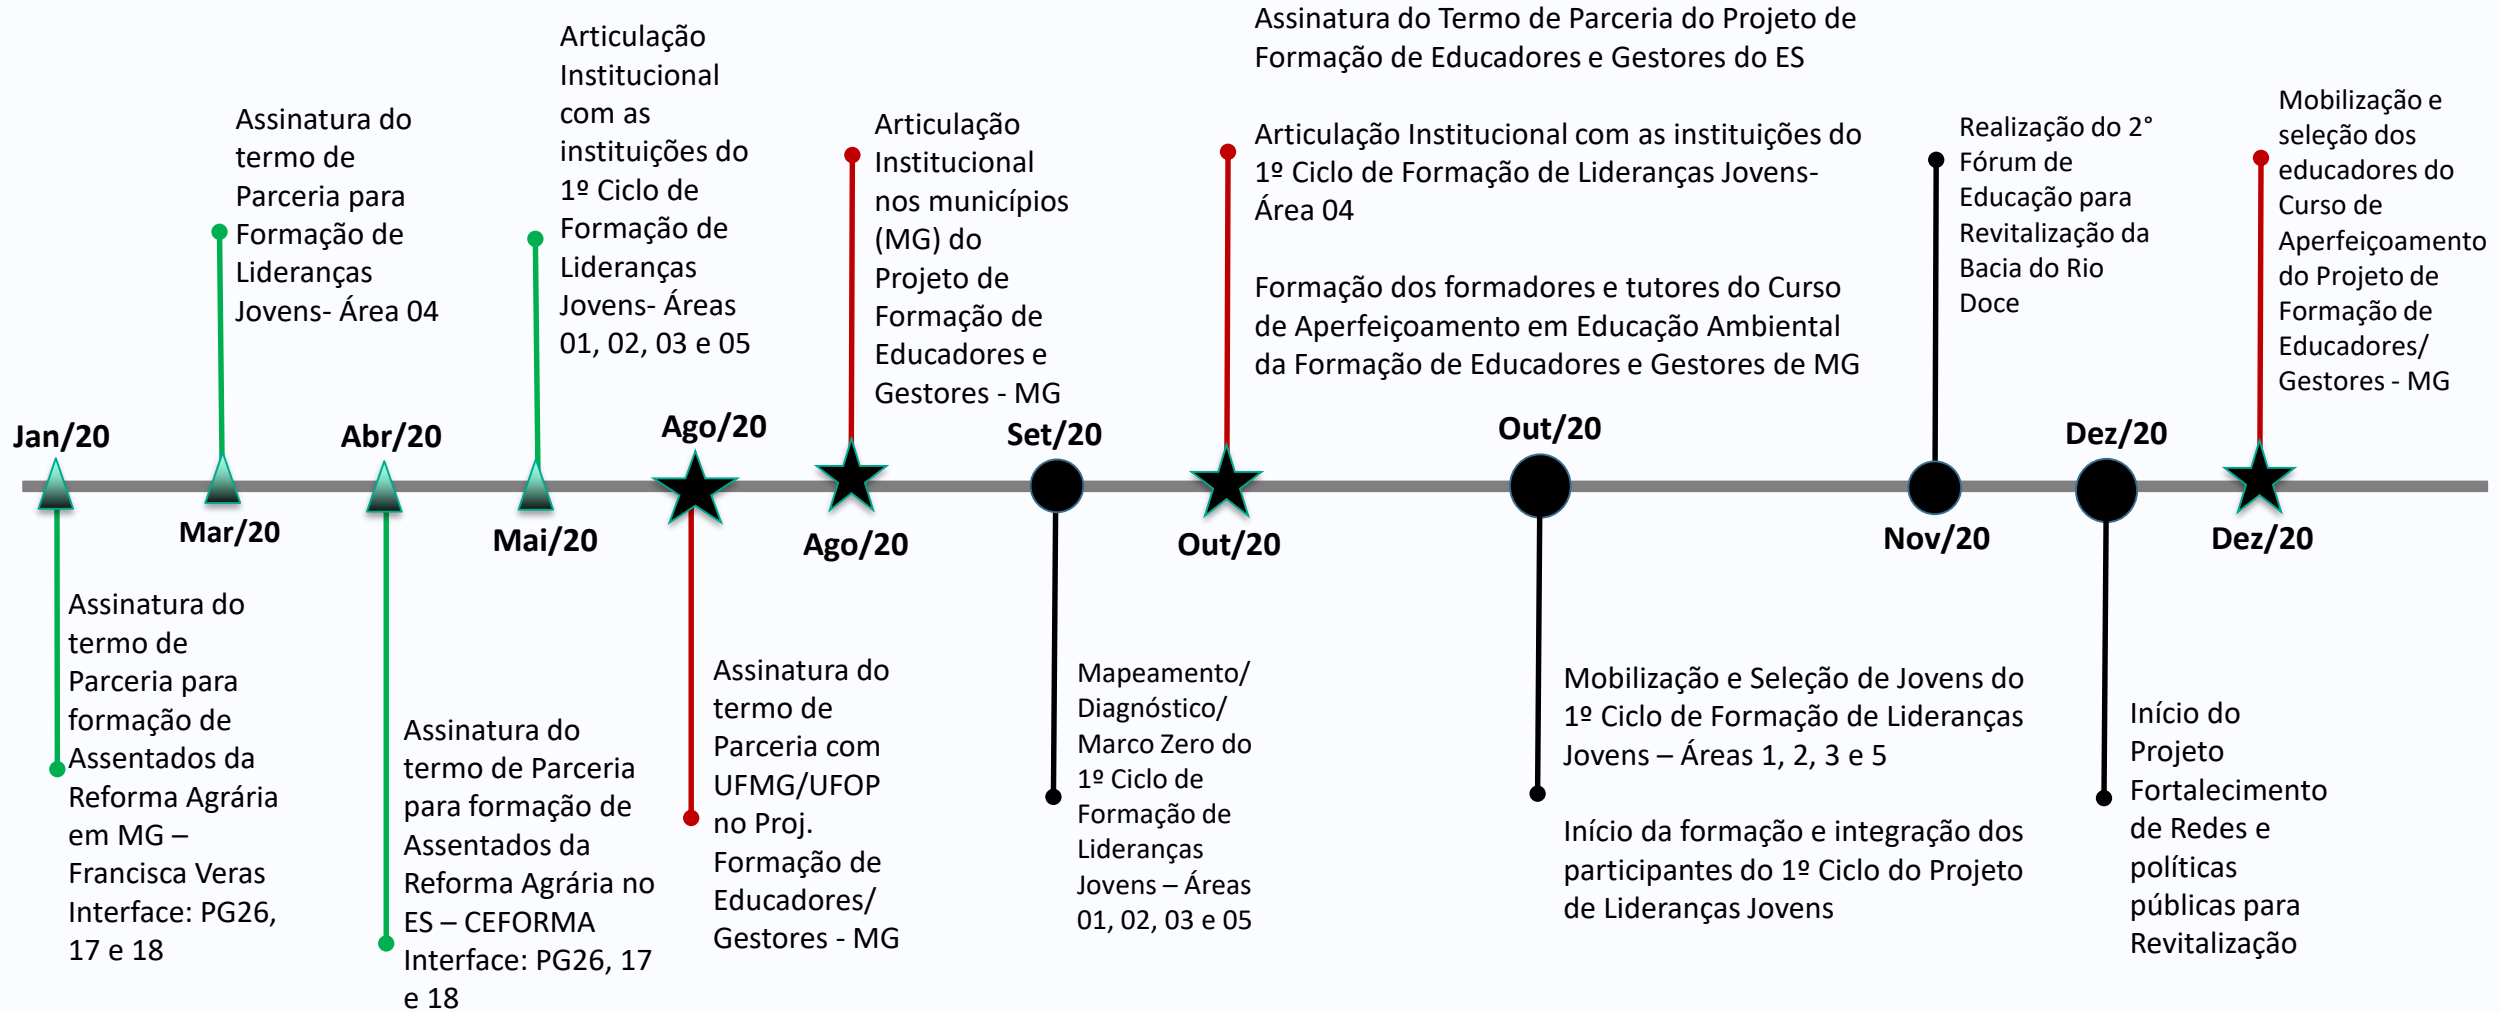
Jan/20

Assinatura do termo de Parceria para formação de Assentados da Reforma Agrária em MG – Francisca Veras Interface: PG26, 17 e 18

Assinatura do termo de Parceria para Formação de Lideranças Jovens- Área 04

Mar/20

Abr/20

Assinatura do termo de Parceria para formação de Assentados da Reforma Agrária no ES – CEFORMA Interface: PG26, 17 e 18

Articulação Institucional com as instituições do 1º Ciclo de Formação de Lideranças Jovens- Áreas 01, 02, 03 e 05

Mai/20

Ago/20

Assinatura do termo de Parceria com UFMG/UFOP no Proj. Formação de Educadores/ Gestores - MG

Articulação Institucional nos municípios (MG) do Projeto de Formação de Educadores e Gestores - MG

Ago/20

Set/20

Mapeamento/ Diagnóstico/ Marco Zero do 1º Ciclo de Formação de Lideranças Jovens – Áreas 01, 02, 03 e 05

Assinatura do Termo de Parceria do Projeto de Formação de Educadores e Gestores do ES

Articulação Institucional com as instituições do 1º Ciclo de Formação de Lideranças Jovens- Área 04

Formação dos formadores e tutores do Curso de Aperfeiçoamento em Educação Ambiental da Formação de Educadores e Gestores de MG

Out/20

Out/20

Mobilização e Seleção de Jovens do 1º Ciclo de Formação de Lideranças Jovens – Áreas 1, 2, 3 e 5

Início da formação e integração dos participantes do 1º Ciclo do Projeto de Lideranças Jovens

Realização do 2° Fórum de Educação para Revitalização da Bacia do Rio Doce

Nov/20

Dez/20

Início do Projeto Fortalecimento de Redes e políticas públicas para Revitalização

Mobilização e seleção dos educadores do Curso de Aperfeiçoamento do Projeto de Formação de Educadores/ Gestores - MG

Dez/20